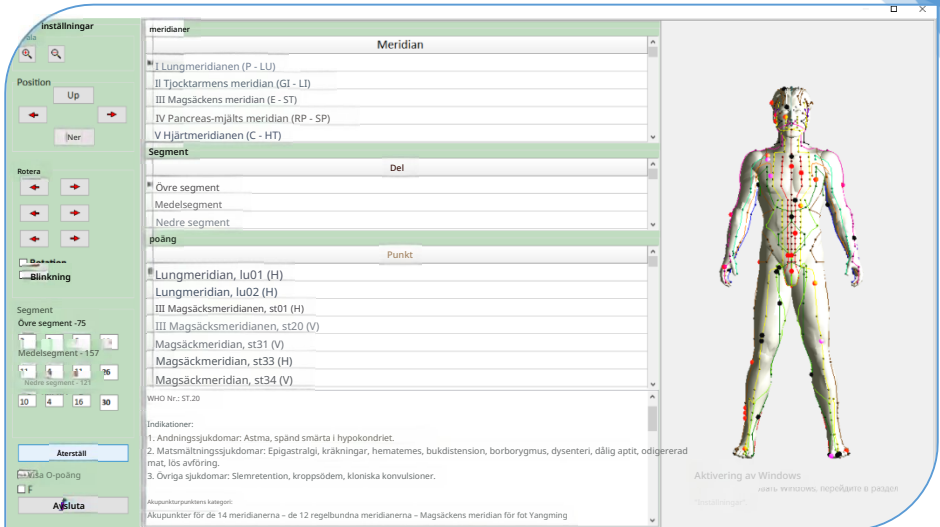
inställningar
Skala

Position
Up
Ner

Rotera

Rotation
Blinkning

Segment
Övre segment -75
Medelsegment - 157
Nedre segment - 121
26
10
4
16
30

Återställ
Visa O-poäng
F
Avsluta

meridianer
Meridian
I Lungmeridianen (P - LU)
II Tjocktarmens meridian (GI - LI)
III Magsäckens meridian (E - ST)
IV Pancreas-mjälts meridian (RP - SP)
V Hjärtmeridianen (C - HT)

Segment
Del
Övre segment
Medelsegment
Nedre segment

poäng
Punkt
Lungmeridian, lu01 (H)
Lungmeridian, lu02 (H)
III Magsäcksmeridianen, st01 (H)
III Magsäcksmeridianen, st20 (V)
Magsäckmeridian, st31 (V)
Magsäckmeridian, st33 (H)
Magsäckmeridian, st34 (V)

WHO Nr.: ST.20

Indikationer:
1. Andningssjukdomar: Astma, spänd smärta i hypokondriet.
2. Matsmältningssjukdomar: Epigastralgi, kräkningar, hematemes, bukdistension, borborygmus, dysenteri, dålig aptit, odigererad mat, lös avföring.
3. Övriga sjukdomar: Slemretention, kroppsödem, kloniska konvulsioner.

Akupunkturpunktens kategori:
Akupunkter för de 14 meridianerna – de 12 regelbundna meridianerna – Magsäckens meridian för fot Yangming

Aktivering av Windows
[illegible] Windows, перейдите в раздел "Параметры".